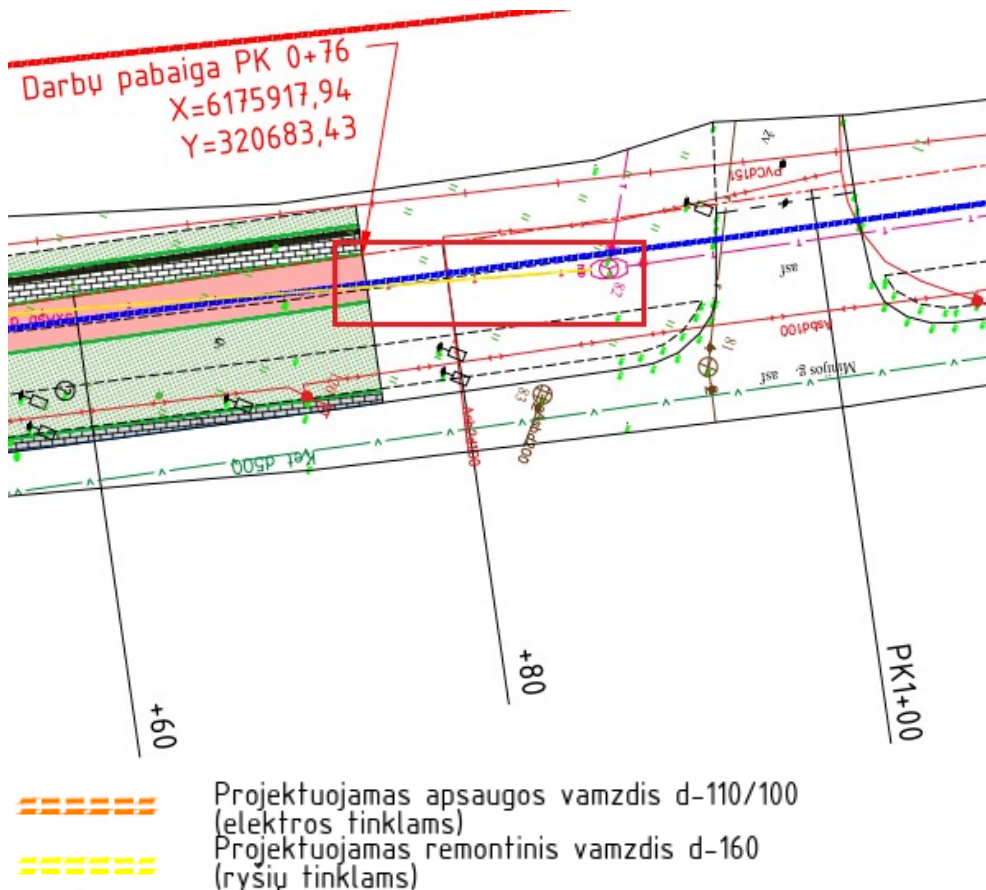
Darbų pabaiga PK 0+76
X=6175917,94
Y=320683,43

PVCd150
asf
Asb100
Minijos g. asf
Ket d500
Asbd100
Asbd400
81
82
83
47

+60
+80
PK1+00

Projektuojamas apsaugos vamzdis d-110/100 (elektros tinklams)
Projektuojamas remontinis vamzdis d-160 (ryšių tinklams)